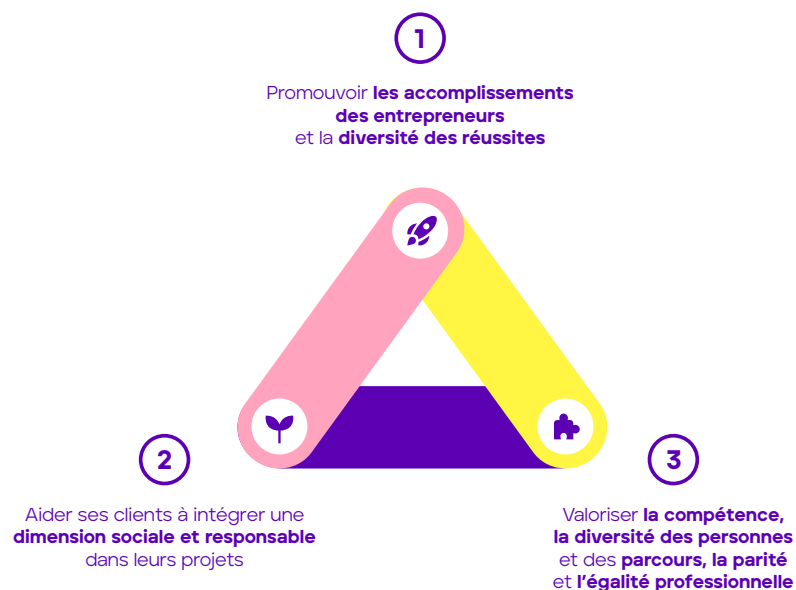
1

Promouvoir les accomplissements des entrepreneurs et la diversité des réussites

2

Aider ses clients à intégrer une dimension sociale et responsable dans leurs projets

3

Valoriser la compétence, la diversité des personnes et des parcours, la parité et l'égalité professionnelle